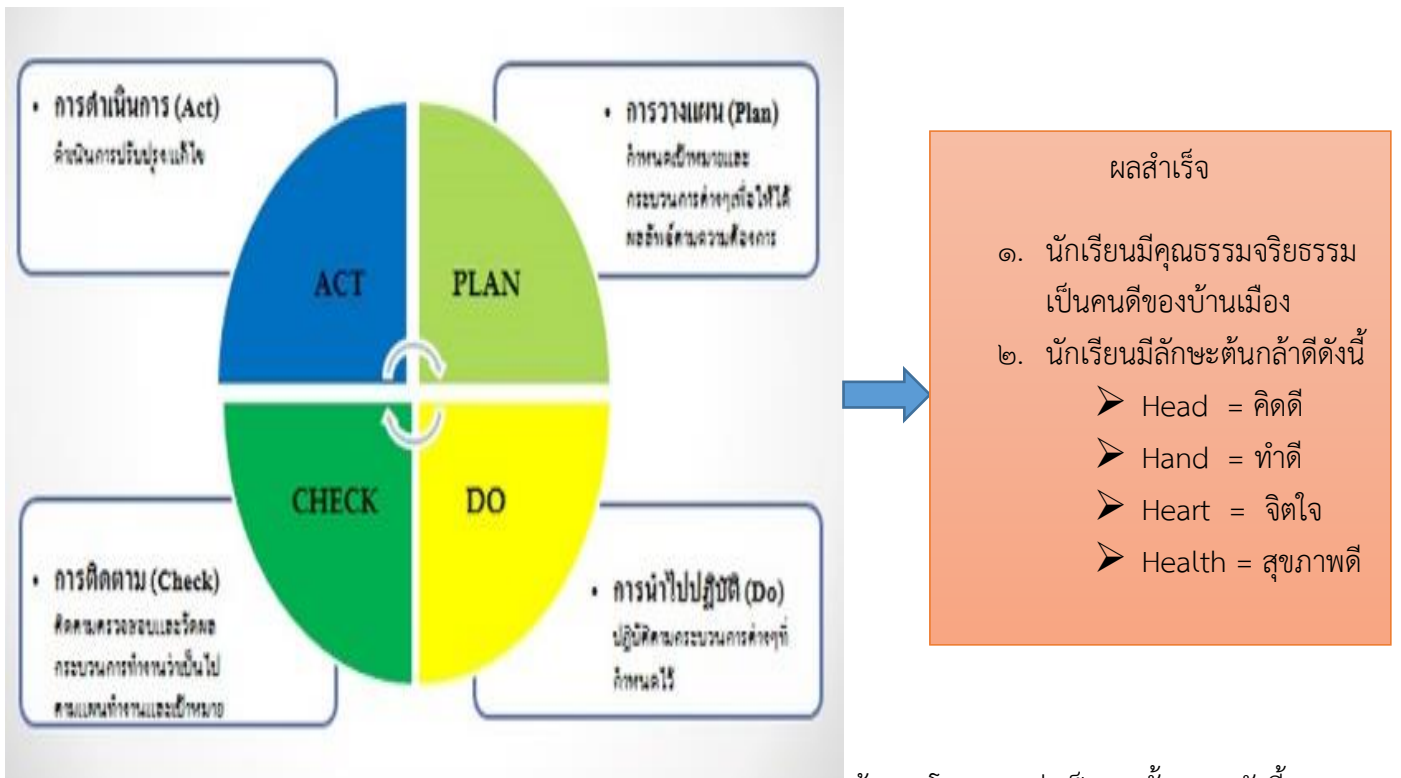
• การดำเนินการ (Act)
ดำเนินการปรับปรุงแก้ไข

• การวางแผน (Plan)
กำหนดเป้าหมายและกระบวนการต่างๆเพื่อให้ได้ผลลัพธ์ตามความต้องการ

ACT

PLAN

CHECK

DO

• การติดตาม (Check)
ติดตามตรวจสอบและวัดผลกระบวนการทำงานว่าเป็นไปตามแผนทำงานและเป้าหมาย

• การนำไปปฏิบัติ (Do)
ปฏิบัติตามกระบวนการต่างๆที่กำหนดไว้

ผลสำเร็จ

๑. นักเรียนมีคุณธรรมจริยธรรม เป็นคนดีของบ้านเมือง
๒. นักเรียนมีลักษะต้นกล้าดีดังนี้
➢ Head = คิดดี
➢ Hand = ทำดี
➢ Heart = จิตใจ
➢ Health = สุขภาพดี

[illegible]